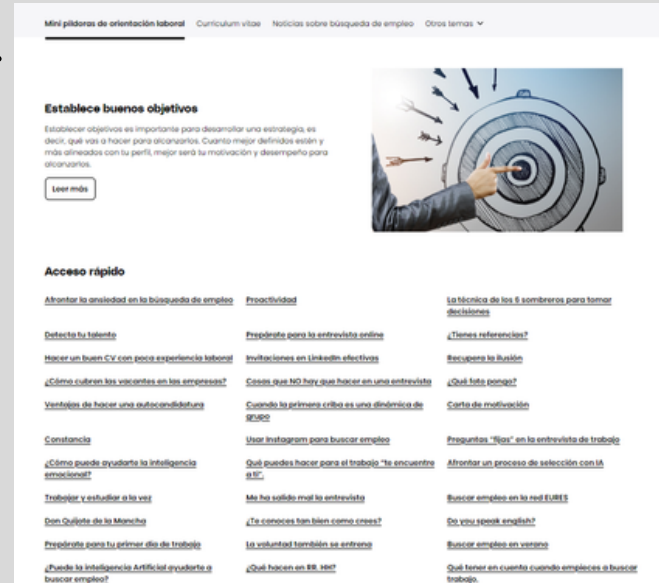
Mini píldoras de orientación laboral Currículum vitae Noticias sobre búsqueda de empleo Otros temas

Establece buenos objetivos

Establecer objetivos es importante para desarrollar una estrategia, es decir, qué vas a hacer para alcanzarlos. Cuanto mejor definidos estén y más alineados con tu perfil, mejor será tu motivación y desempeño para alcanzarlos.

Leer más

Acceso rápido

Afrontar la ansiedad en la búsqueda de empleo

Detecta tu talento

Hacer un buen CV con poca experiencia laboral

¿Cómo cubren las vacantes en las empresas?

Ventajas de hacer una autocandidatura

Constancia

¿Cómo puede ayudarte la inteligencia emocional?

Trabajar y estudiar a la vez

Don Quijote de la Mancha

Prepárate para tu primer día de trabajo

¿Puede la inteligencia Artificial ayudarte a buscar empleo?

Proactividad

Prepárate para la entrevista online

Invitaciones en LinkedIn efectivas

Cosas que NO hay que hacer en una entrevista

Cuando la primera criba es una dinámica de grupo

Usar Instagram para buscar empleo

Qué puedes hacer para el trabajo "te encuentre a ti".

Me ha salido mal la entrevista

¿Te conoces tan bien como crees?

La voluntad también se entrena

¿Qué hacen en RR. HH?

La técnica de los 6 sombreros para tomar decisiones

¿Tienes referencias?

Recupera la ilusión

¿Qué foto pongo?

Carta de motivación

Preguntas "fijas" en la entrevista de trabajo

Afrontar un proceso de selección con IA

Buscar empleo en la red EURES

Do you speak english?

Buscar empleo en verano

Qué tener en cuenta cuando empieces a buscar trabajo.